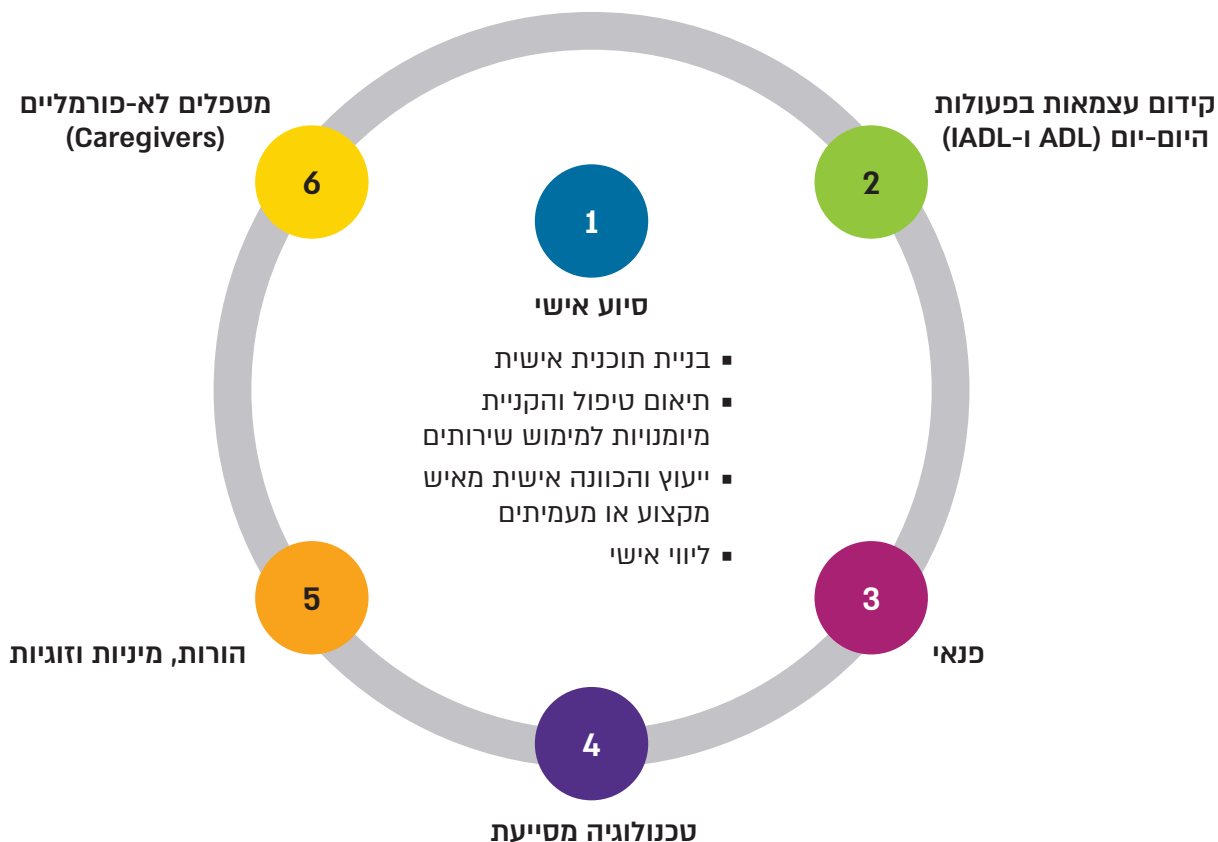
1

סיוע אישי

- בניית תוכנית אישית
- תיאום טיפול והקניית מיומנויות למימוש שירותים
- ייעוץ והכוונה אישית מאיש מקצוע או מעמיתים
- ליווי אישי

2

קידום עצמאות בפעולות היום-יום (ADL ו-IADL)

3

פנאי

4

טכנולוגיה מסייעת

5

הורות, מיניות וזוגיות

6

מטפלים לא-פורמליים (Caregivers)